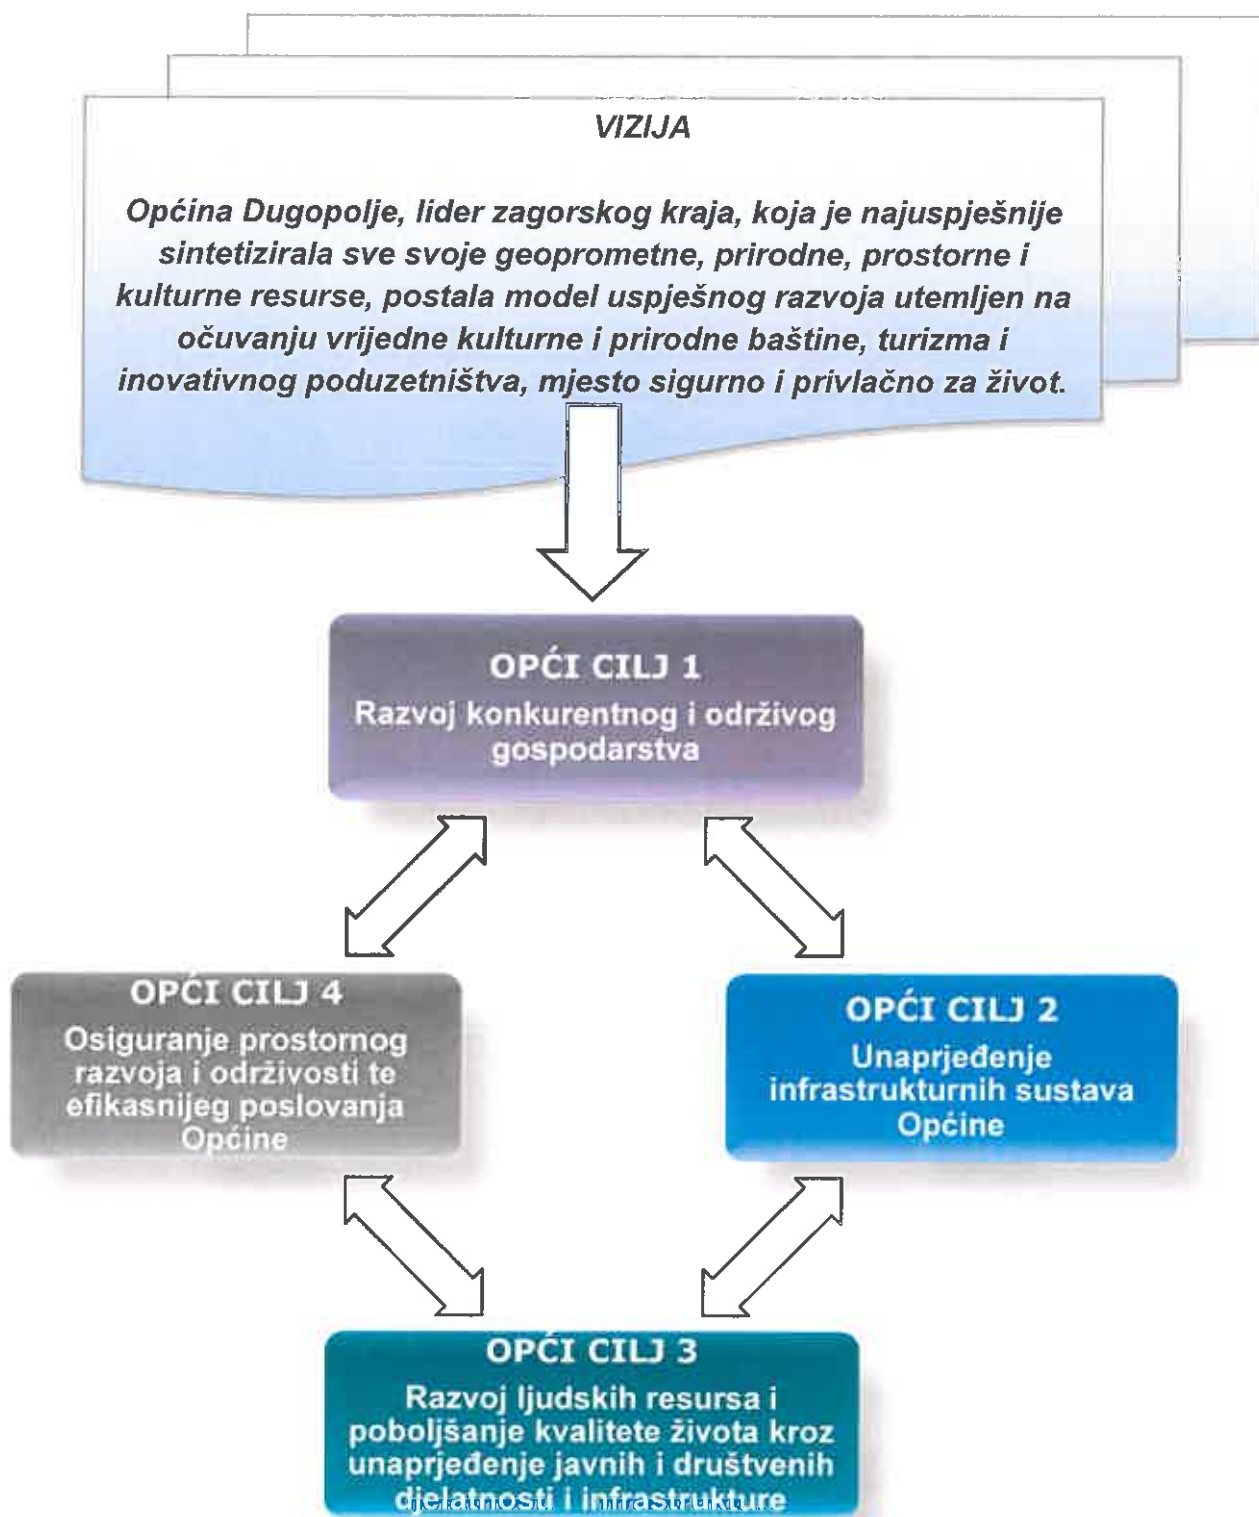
VIZIJA

Općina Dugopolje, lider zagorskog kraja, koja je najuspješnije sintetizirala sve svoje geoprometne, prirodne, prostorne i kulturne resurse, postala model uspješnog razvoja utemljen na očuvanju vrijedne kulturne i prirodne baštine, turizma i inovativnog poduzetništva, mjesto sigurno i privlačno za život.

OPĆI CILJ 1
Razvoj konkurentnog i održivog gospodarstva

OPĆI CILJ 4
Osiguranje prostornog razvoja i održivosti te efikasnijeg poslovanja Općine

OPĆI CILJ 2
Unaprjeđenje infrastrukturnih sustava Općine

OPĆI CILJ 3
Razvoj ljudskih resursa i poboljšanje kvalitete života kroz unaprjeđenje javnih i društvenih djelatnosti i infrastrukture